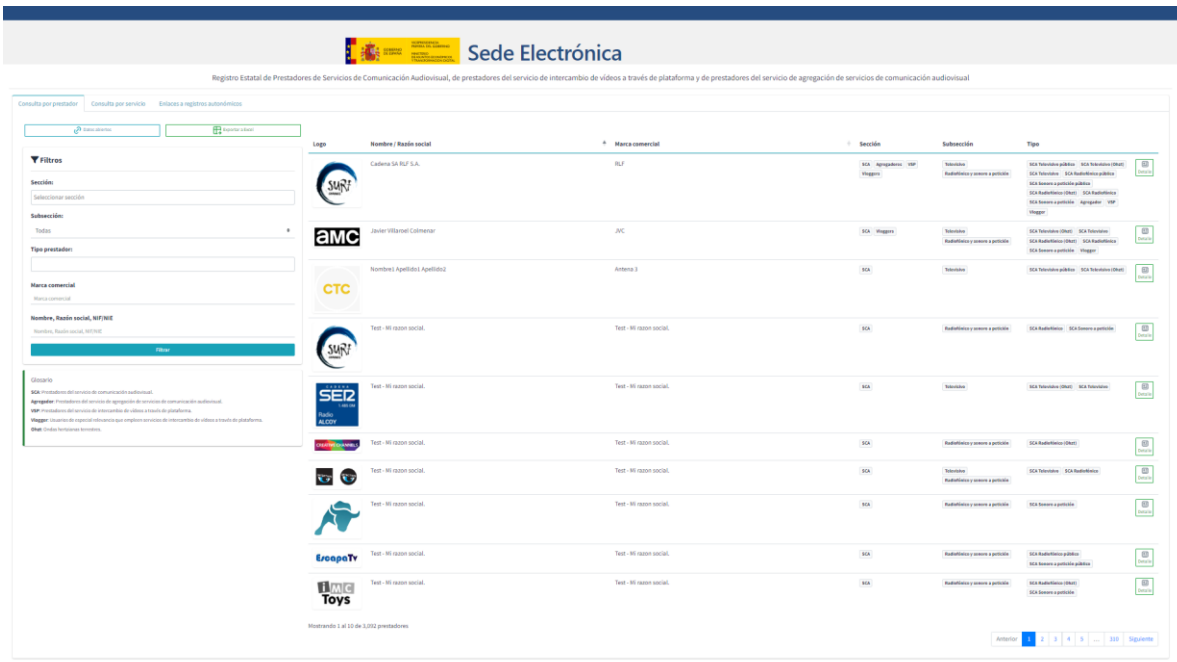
Sede Electrónica

Registro Estatal de Prestadores de Servicios de Comunicación Audiovisual, de prestadores del servicio de intercambio de vídeos a través de plataforma y de prestadores del servicio de agregación de servicios de comunicación audiovisual

Consulta por prestador | Consulta por servicio | Enlaces a registros autonómicos

Datos abiertos | Exportar (xlsx)

Filtros

Sección:
Seleccionar sección

Subsección:
Todas

Tipo prestador:

Marca comercial
Marca comercial

Nombre, Razón social, NIF/NIE
Nombre, Razón social, NIF/NIE

Filtrar

Glosario
SCA: Prestadores del servicio de comunicación audiovisual.
Agregador: Prestadores del servicio de agregación de servicios de comunicación audiovisual.
VSP: Prestadores del servicio de intercambio de vídeos a través de plataforma.
Vlogger: Usuario de especial relevancia que emplean servicios de intercambio de vídeos a través de plataforma.
Ohet: Ondas hertzianas terrestres.

| Logo | Nombre / Razón social | Marca comercial | Sección | Subsección | Tipo | |
|---|---|---|---|---|---|---|
| SURI | Cadena SA RLF S.A. | RLF | SCA Agregadores VSP Vloggers | Televisivo Radiofónico y sonoro a petición | SCA Televisivo público SCA Televisivo (Ohet) SCA Televisivo SCA Radiofónico público SCA Sonoro a petición público SCA Radiofónico (Ohet) SCA Radiofónico SCA Sonoro a petición Agregador VSP Vlogger | Detalle |
| amc | Javier Villarroel Colmenar | JVC | SCA Vloggers | Televisivo Radiofónico y sonoro a petición | SCA Televisivo (Ohet) SCA Televisivo SCA Radiofónico (Ohet) SCA Radiofónico SCA Sonoro a petición Vlogger | Detalle |
| CTC | Nombre1 Apellido1 Apellido2 | Antena 3 | SCA | Televisivo | SCA Televisivo público SCA Televisivo (Ohet) | Detalle |
| SURI | Test - Mi razon social. | Test - Mi razon social. | SCA | Radiofónico y sonoro a petición | SCA Radiofónico SCA Sonoro a petición | Detalle |
| SER Radio ALCOY | Test - Mi razon social. | Test - Mi razon social. | SCA | Televisivo | SCA Televisivo (Ohet) SCA Televisivo | Detalle |
| | Test - Mi razon social. | Test - Mi razon social. | SCA | Radiofónico y sonoro a petición | SCA Radiofónico (Ohet) | Detalle |
| | Test - Mi razon social. | Test - Mi razon social. | SCA | Televisivo Radiofónico y sonoro a petición | SCA Televisivo SCA Radiofónico | Detalle |
| | Test - Mi razon social. | Test - Mi razon social. | SCA | Radiofónico y sonoro a petición | SCA Sonoro a petición | Detalle |
| EscapaTV | Test - Mi razon social. | Test - Mi razon social. | SCA | Radiofónico y sonoro a petición | SCA Radiofónico público SCA Sonoro a petición público | Detalle |
| IMC Toys | Test - Mi razon social. | Test - Mi razon social. | SCA | Radiofónico y sonoro a petición | SCA Radiofónico (Ohet) SCA Sonoro a petición | Detalle |

Mostrando 1 al 10 de 3,092 prestadores

Anterior 1 2 3 4 5 ... 310 Siguiente